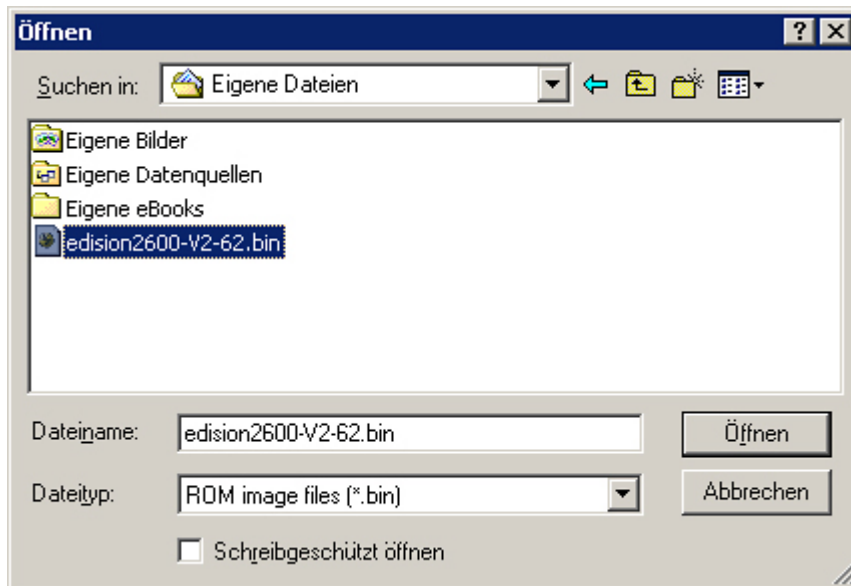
Öffnen

Suchen in: Eigene Dateien

Eigene Bilder
Eigene Datenquellen
Eigene eBooks
edision2600-V2-62.bin

Dateiname: edision2600-V2-62.bin

Öffnen

Dateityp: ROM image files (*.bin)

Abbrechen

Schreibgeschützt öffnen